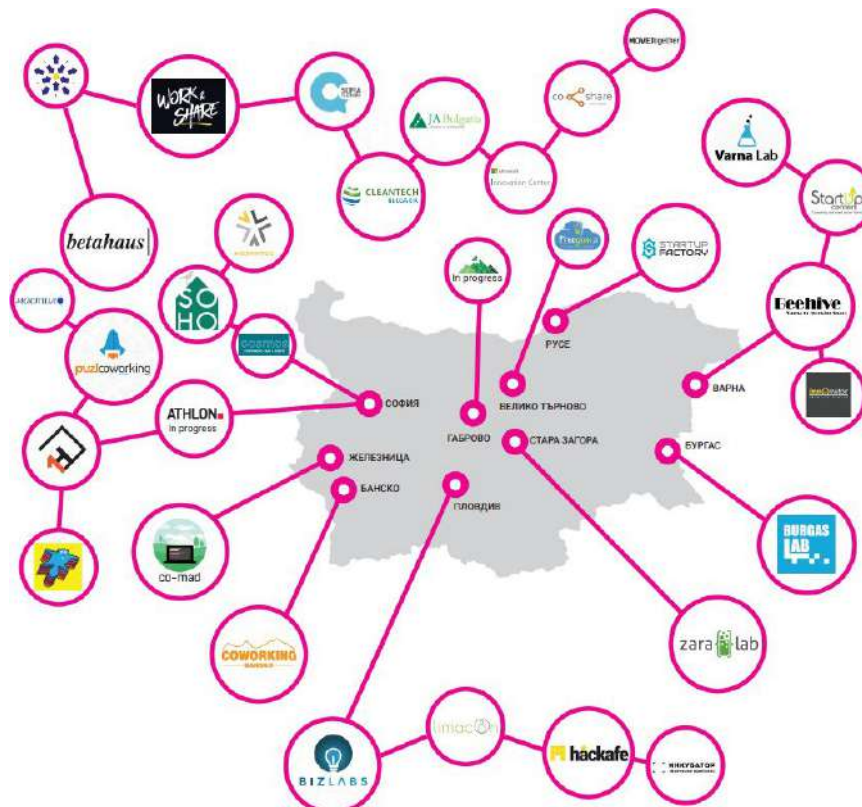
MOVEMEnter

WORK & SHARE

SOFIA

JA Bulgaria

co-share

Varna Lab

CLEANTECH BULGARIA

Innovation Center

StartUp

betahaus

In progress

STARTUP FACTORY

Beehive

SO HO

cosmos

РУСЕ

puzl coworking

ВАРНА

ВЕЛИКО ТЪРНОВО

ATHLON in progress

СОФИЯ

ГАБРОВО

СТАРА ЗАГОРА

БУРГАС

ЖЕЛЕЗНИЦА

БАНСКО

ПЛОВДИВ

BURGAS LAB

co-mad

zara lab

COWORKING BANSKO

limacon

hackafe

ИНКУБАТОР

BIZLABS